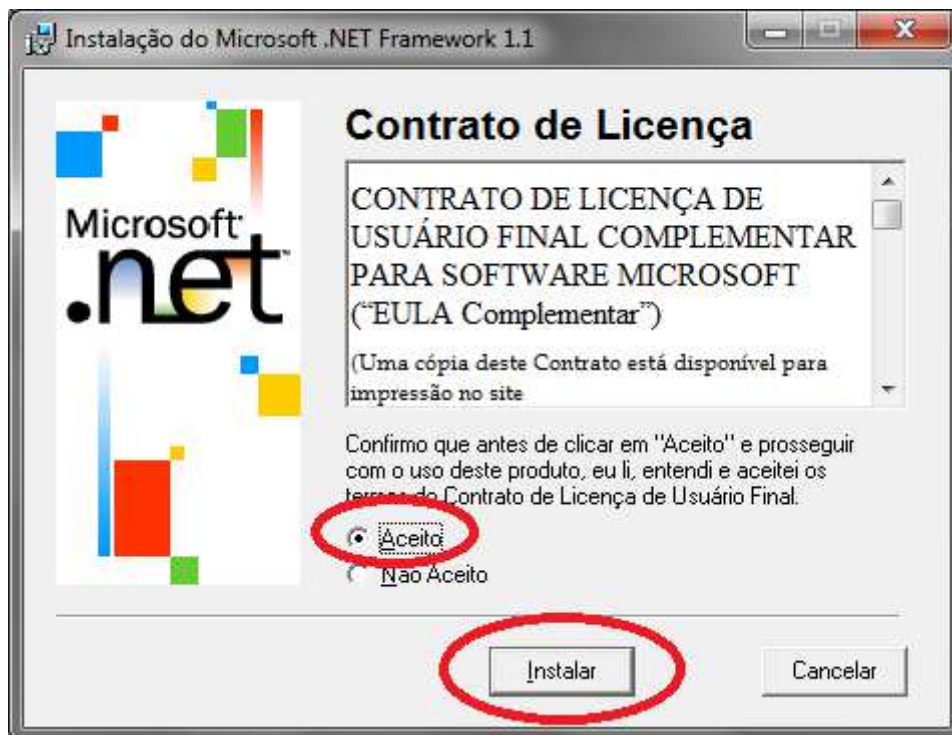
Instalação do Microsoft .NET Framework 1.1

Microsoft .net

Contrato de Licença

CONTRATO DE LICENÇA DE USUÁRIO FINAL COMPLEMENTAR PARA SOFTWARE MICROSOFT ("EULA Complementar")

(Uma cópia deste Contrato está disponível para impressão no site

Confirmo que antes de clicar em "Aceito" e prosseguir com o uso deste produto, eu li, entendi e aceitei os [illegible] do Contrato de Licença de Usuário Final.

Aceito

Não Aceito

Instalar

Cancelar